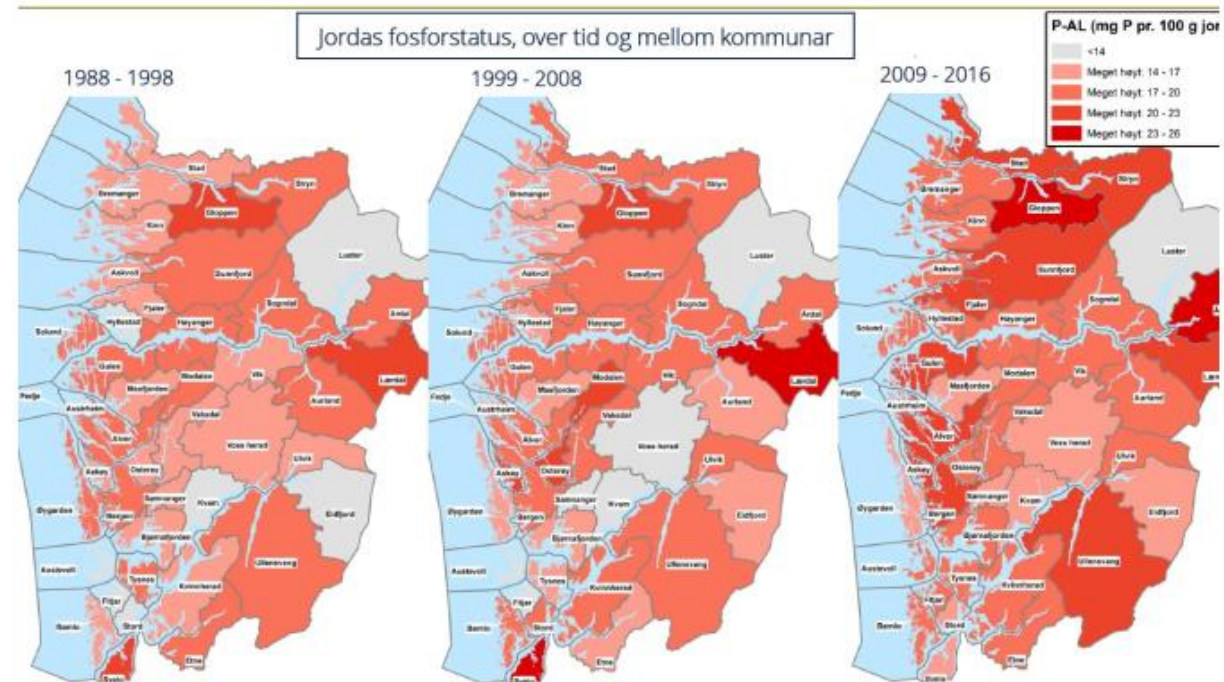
Jordas fosforstatus, over tid og mellom kommunar

P-AL (mg P pr. 100 g jor
<14
Meget høyt: 14 - 17
Meget høyt: 17 - 20
Meget høyt: 20 - 23
Meget høyt: 23 - 26

1988 - 1998

Stad
Bremanger
Stryn
Gloppen
Kinn
Luster
Askvoll
Sunnfjord
Fjaler
Sogndal
Årdal
Solund
Hyllestad
Høyanger
Gulen
Modalen
Vik
Lærdal
Fedje
Austrheim
Masfjorden
Vaksdal
Aurland
Alver
Voss herad
Askøy
Osterøy
Ulvik
Samnanger
Kvam
Øygarden
Bergen
Eidfjord
Bjørnafjorden
Ullensvang
Austevoll
Tysnes
Kvinnherad
Fitjar
Bømlo
Stord
Etne
Sveio

1999 - 2008

Stad
Bremanger
Stryn
Gloppen
Kinn
Luster
Askvoll
Sunnfjord
Fjaler
Sogndal
Årdal
Solund
Hyllestad
Høyanger
Gulen
Modalen
Vik
Lærdal
Fedje
Austrheim
Masfjorden
Vaksdal
Aurland
Alver
Voss herad
Askøy
Osterøy
Ulvik
Samnanger
Kvam
Øygarden
Bergen
Eidfjord
Bjørnafjorden
Ullensvang
Austevoll
Tysnes
Kvinnherad
Fitjar
Bømlo
Stord
Etne
Sveio

2009 - 2016

Stad
Bremanger
Stryn
Gloppen
Kinn
Luster
Askvoll
Sunnfjord
Fjaler
Sogndal
Solund
Hyllestad
Høyanger
Gulen
Modalen
Vik
Lærd
Fedje
Austrheim
Masfjorden
Vaksdal
Aurland
Alver
Voss herad
Askøy
Osterøy
Ulvik
Samnanger
Kvam
Øygarden
Bergen
Eidfjord
Bjørnafjorden
Ullensvang
Austevoll
Tysnes
Kvinnherad
Fitjar
Bømlo
Stord
Etne
Sveio